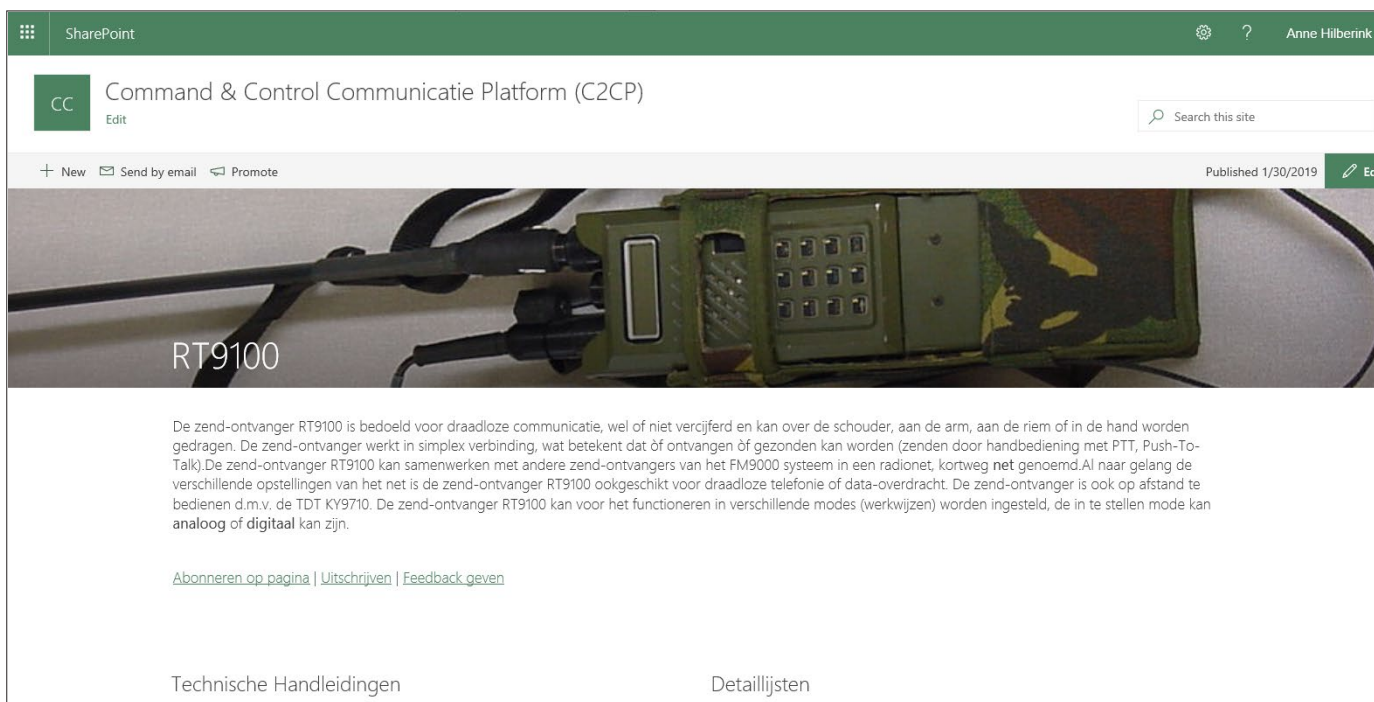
SharePoint

Anne Hilberink

CC

Command & Control Communicatie Platform (C2CP)

Edit

Search this site

+ New Send by email Promote

Published 1/30/2019

RT9100

De zend-ontvanger RT9100 is bedoeld voor draadloze communicatie, wel of niet vercijferd en kan over de schouder, aan de arm, aan de riem of in de hand worden gedragen. De zend-ontvanger werkt in simplex verbinding, wat betekent dat òf ontvangen òf gezonden kan worden (zenden door handbediening met PTT, Push-To-Talk).De zend-ontvanger RT9100 kan samenwerken met andere zend-ontvangers van het FM9000 systeem in een radionet, kortweg net genoemd.Al naar gelang de verschillende opstellingen van het net is de zend-ontvanger RT9100 ookgeschikt voor draadloze telefonie of data-overdracht. De zend-ontvanger is ook op afstand te bedienen d.m.v. de TDT KY9710. De zend-ontvanger RT9100 kan voor het functioneren in verschillende modes (werkwijzen) worden ingesteld, de in te stellen mode kan analoog of digitaal kan zijn.

Abonneren op pagina | Uitschrijven | Feedback geven

Technische Handleidingen

Detaillijsten